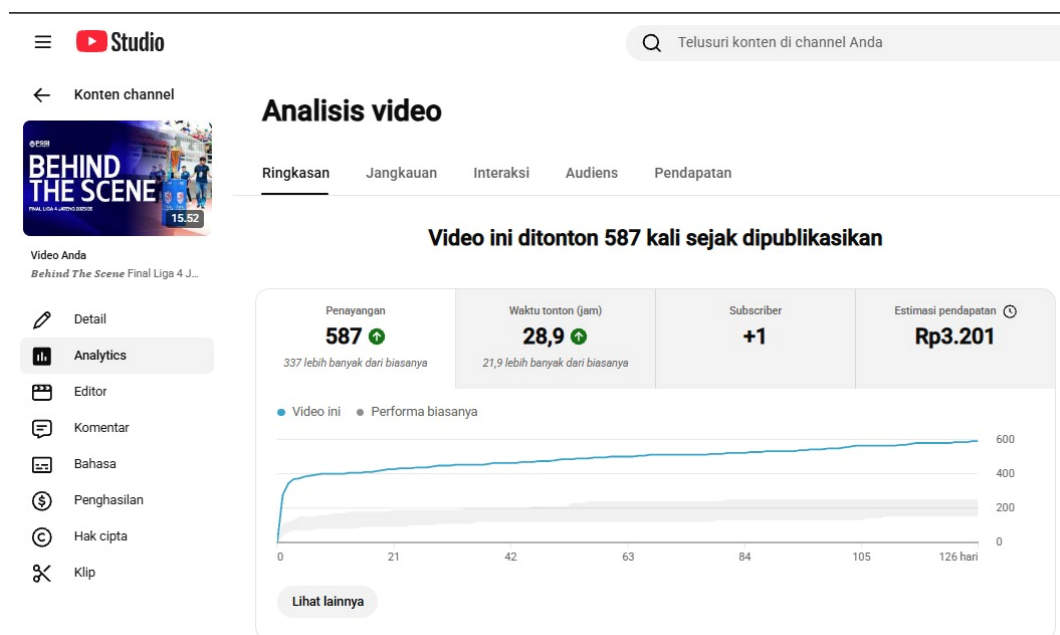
Studio

Telusuri konten di channel Anda

Konten channel

PSSI
BEHIND THE SCENE
FINAL LIGA 4 JATENG 2025/26
15.52

Video Anda
Behind The Scene Final Liga 4 J...

Detail
Analytics
Editor
Komentar
Bahasa
Penghasilan
Hak cipta
Klip

Analisis video

Ringkasan Jangkauan Interaksi Audiens Pendapatan

Video ini ditonton 587 kali sejak dipublikasikan

| Penayangan | Waktu tonton (jam) | Subscriber | Estimasi pendapatan |
|---|---|---|---|
| 587 | 28,9 | +1 | Rp3.201 |
| 337 lebih banyak dari biasanya | 21,9 lebih banyak dari biasanya | | |

Video ini Performa biasanya

600
400
200
0

0 21 42 63 84 105 126 hari

Lihat lainnya